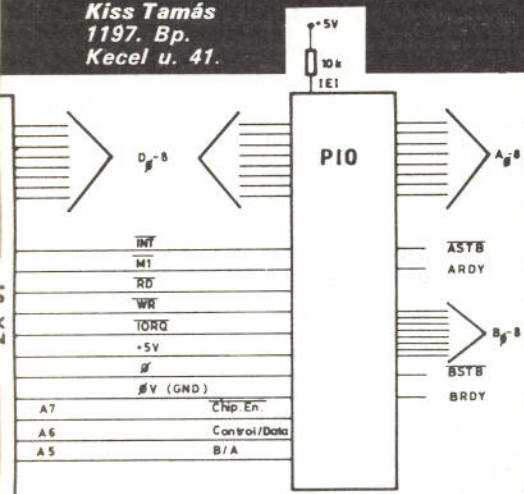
Kiss Tamás
1197. Bp.
Kecel u. 41.

+5V
10k
IEI

$D_{\emptyset}$-8

PIO

$A_{\emptyset}$-8

$\overline{INT}$
$\overline{M1}$
$\overline{RD}$
$\overline{WR}$
$\overline{IORQ}$
+5V
Ø
ØV (GND)
A7
$\overline{Chip.En.}$
A6
Control/Data
A5
B/A

$\overline{ASTB}$
ARDY

$B_{\emptyset}$-8

$\overline{BSTB}$
BRDY